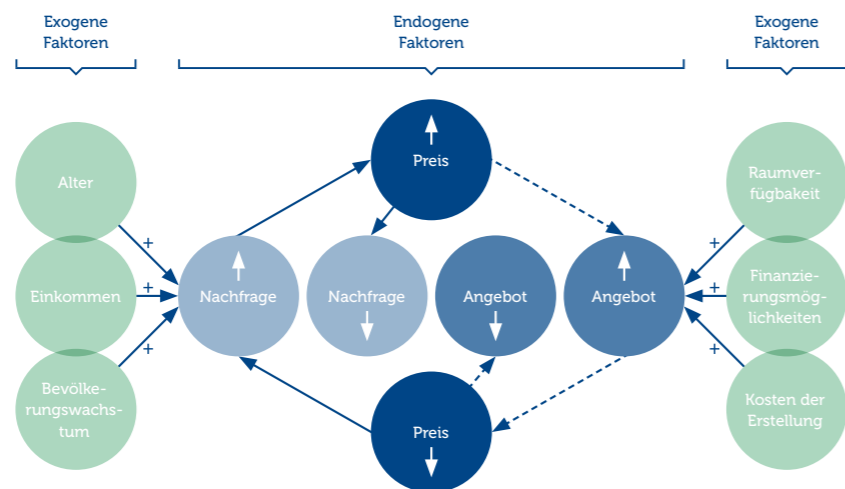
Exogene Faktoren

Endogene Faktoren

Exogene Faktoren

Preis

Alter

Raumverfügbakeit

+

+

Einkommen

+

Nachfrage

Nachfrage

Angebot

Angebot

+

Finanzierungsmöglichkeiten

+

+

Bevölkerungswachstum

Kosten der Erstellung

Preis